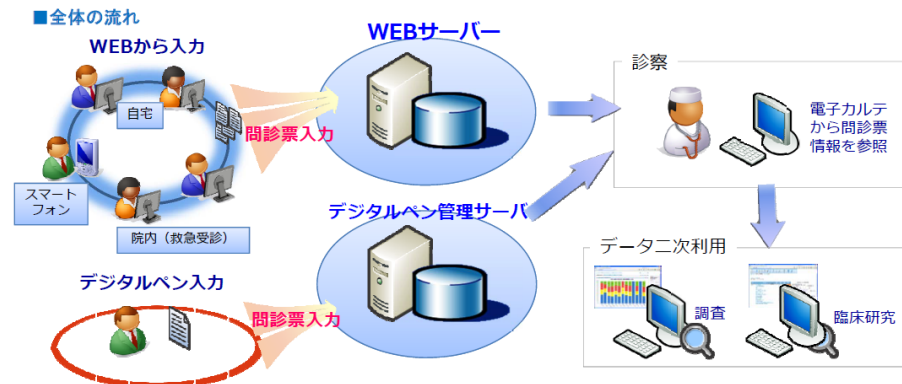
■全体の流れ

WEBから入力

自宅

スマートフォン

院内（救急受診）

問診票入力

WEBサーバー

デジタルペン管理サーバ

デジタルペン入力

問診票入力

診察

電子カルテから問診票情報を参照

データ二次利用

調査

臨床研究